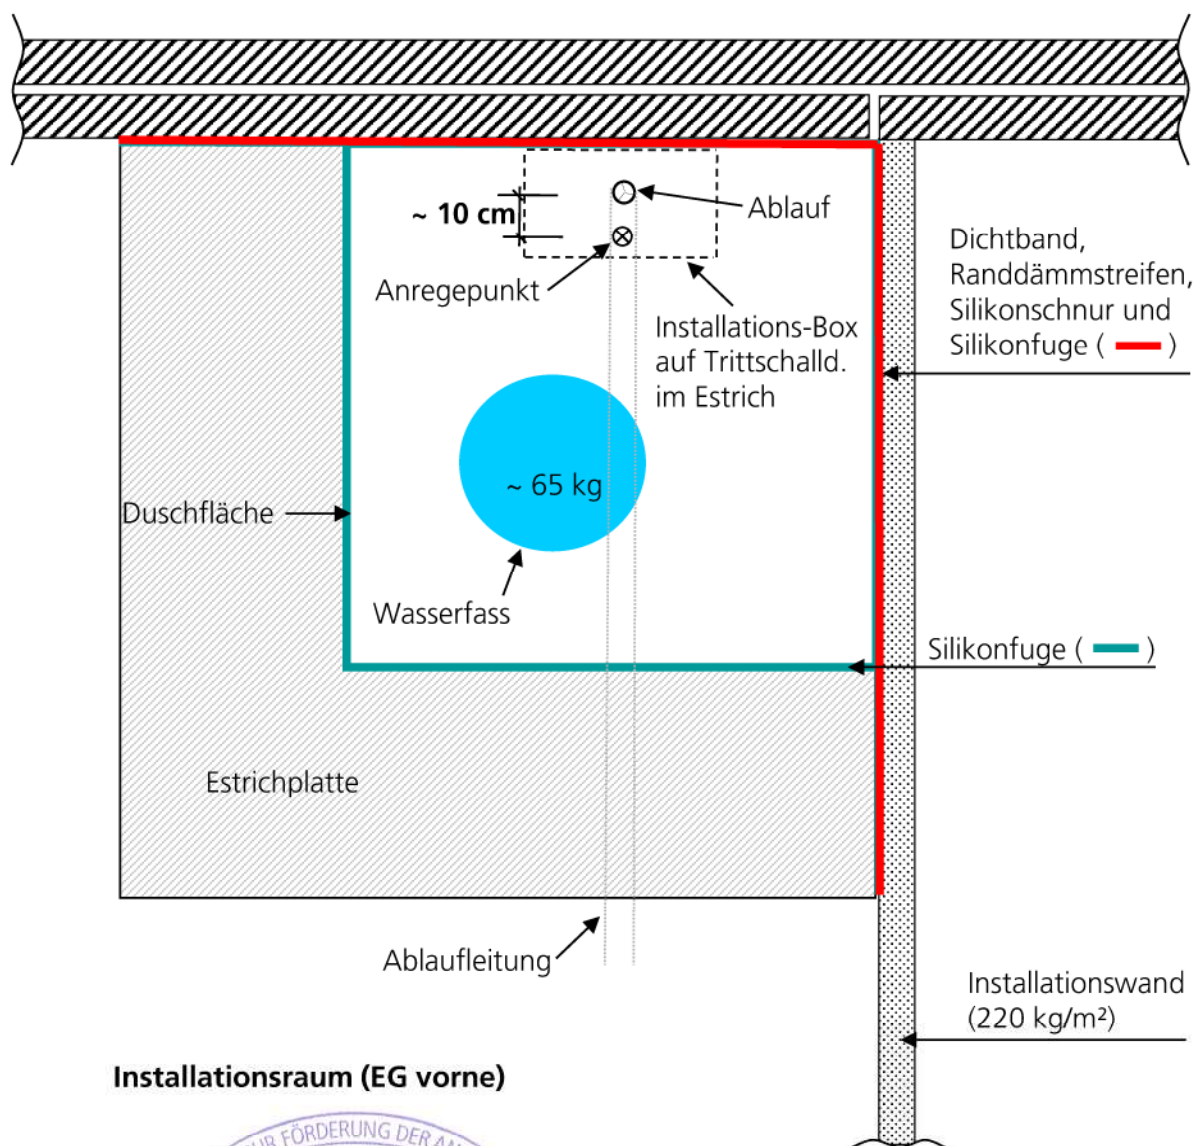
~ 10 cm

Ablauf

Anregepunkt

Installations-Box auf Trittschalld. im Estrich

Dichtband, Randdämmstreifen, Silikonschnur und Silikonfuge ( )

~ 65 kg

Duschfläche

Wasserfass

Silikonfuge ( )

Estrichplatte

Ablaufleitung

Installationswand (220 kg/m²)

Installationsraum (EG vorne)

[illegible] FÖRDERUNG DER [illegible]